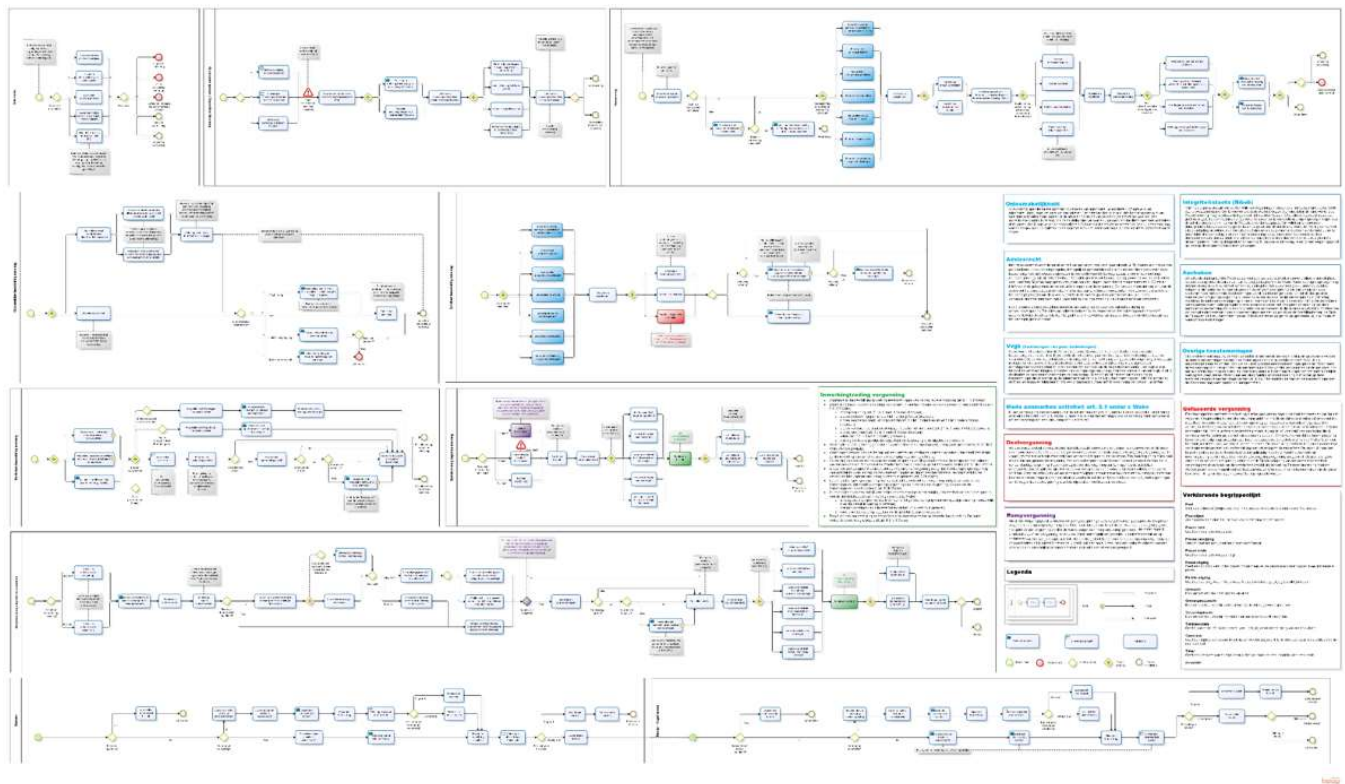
Ontvankelijkheid

Integriteitstoets (Bibob)

Advies recht

Aanhouden

Overige toestemmingen

Vrije (toestemmingen van gelijke behandeling)

Mede aanvaarden activiteit art. 5.1 onder c Wabo

Bouwvergunning

Beschikking vergunning

Gefaseerde vergunning

Milieuvergunning

Verklarende begrippenlijst

Legenda